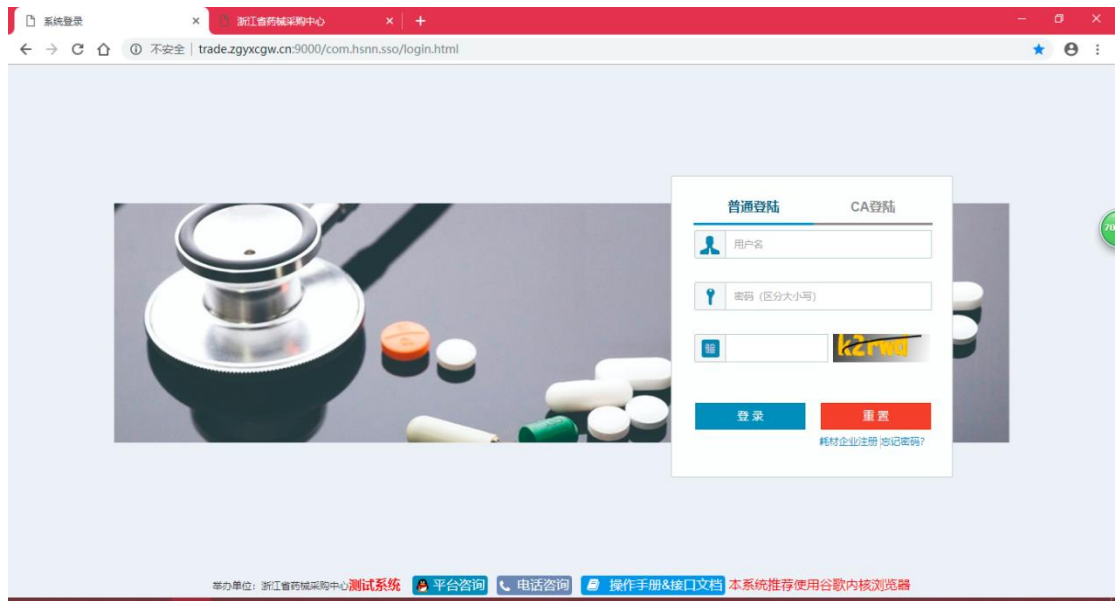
系统登录 ×
浙江省药械采购中心 ×
+

不安全 | trade.zgyxcgw.cn:9000/com.hsnn.sso/login.html

普通登陆 CA登陆

用户名

密码（区分大小写）

验

k2rwd

登录 重置

耗材企业注册 | 忘记密码？

70

举办单位：浙江省药械采购中心 测试系统 平台咨询 电话咨询 操作手册&接口文档 本系统推荐使用谷歌内核浏览器